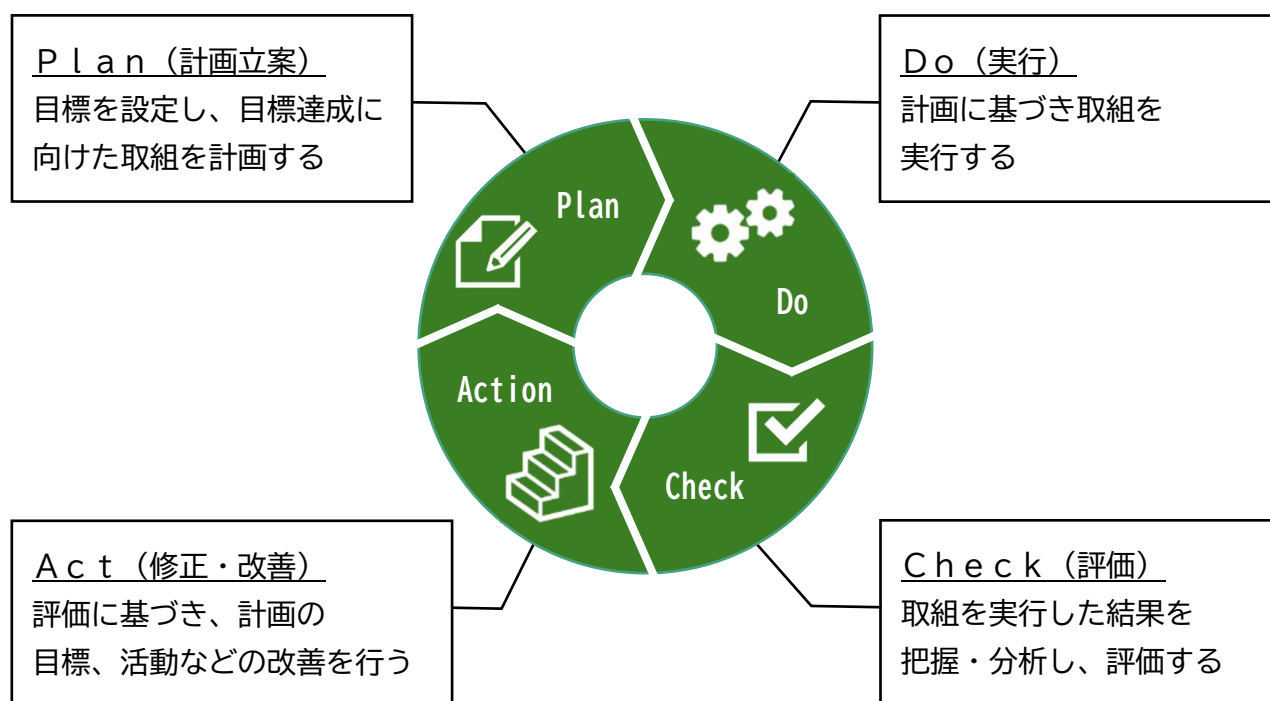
Ｐｌａｎ（計画立案）
目標を設定し、目標達成に向けた取組を計画する

Ｄｏ（実行）
計画に基づき取組を実行する

Plan

Do

Action

Check

Ａｃｔ（修正・改善）
評価に基づき、計画の目標、活動などの改善を行う

Ｃｈｅｃｋ（評価）
取組を実行した結果を把握・分析し、評価する